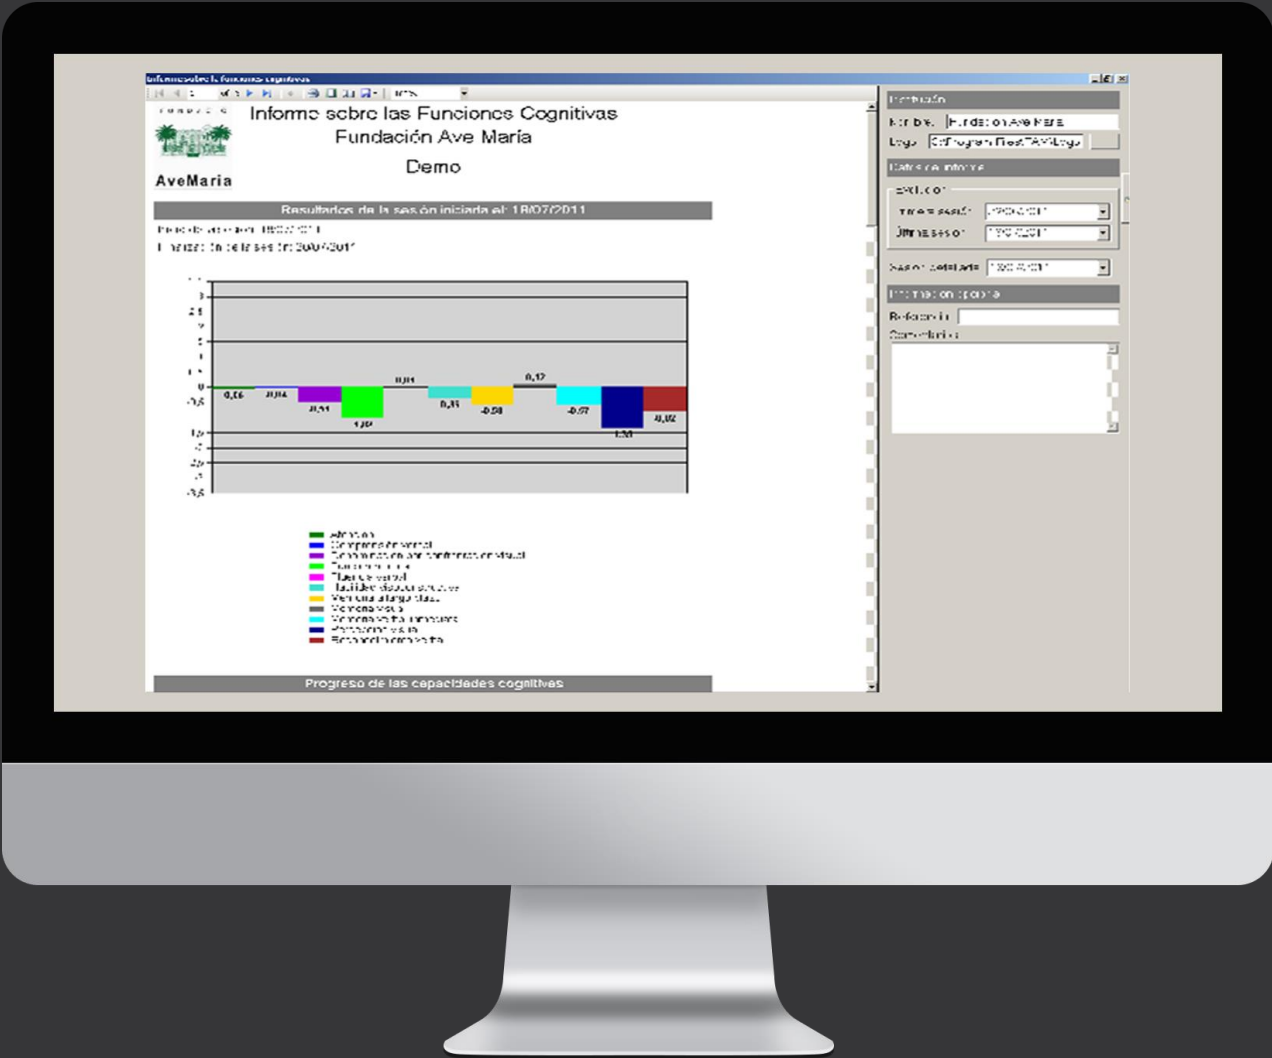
Informe sobre las Funciones Cognitivas
Fundación Ave María
Demo
AveMaria

Resultados de la sesión iniciada el: 18/07/2011
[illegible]
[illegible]

3
2,5
2
1,5
1
0,5
0
-0,5
-1
-1,5
-2
-2,5
-3
-3,5

0,06
0,04
-0,51
-1,09
0,01
-0,35
-0,58
0,12
-0,57
-1,30
-0,82

Atención
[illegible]
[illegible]
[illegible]
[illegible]
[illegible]
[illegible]
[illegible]
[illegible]
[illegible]
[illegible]

Progreso de las capacidades cognitivas

Institución
Nombre: Fundación Ave María
Logo: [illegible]
Datos de informe
Evolución
Primera sesión: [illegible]
Última sesión: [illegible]
Sesión detallada: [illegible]
Información opcional
Referencia:
Comentarios: